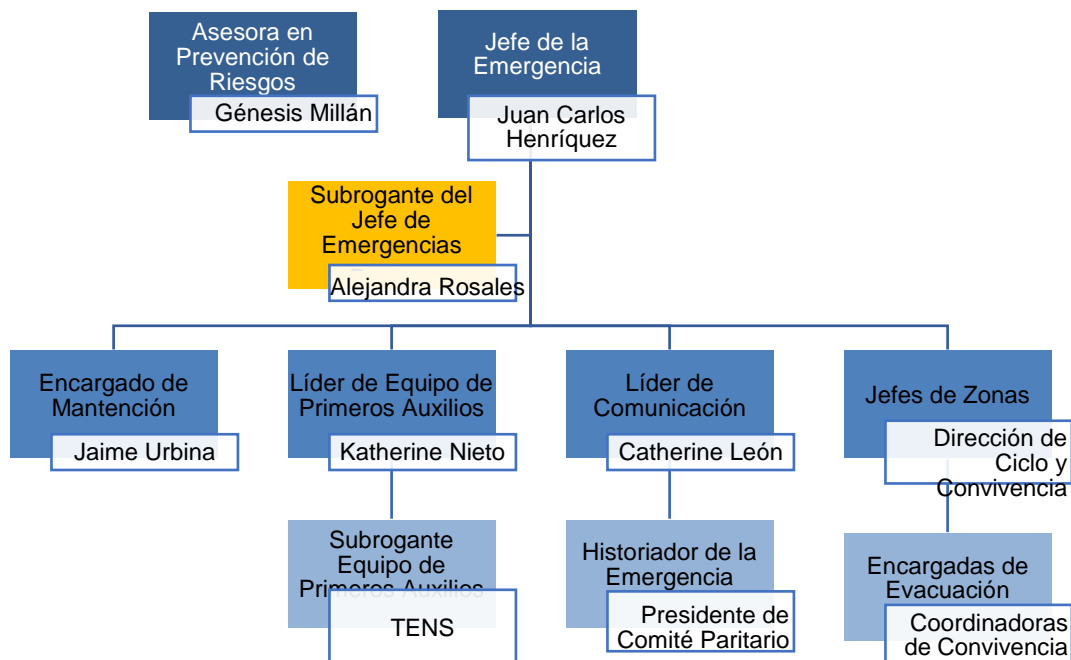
Asesora en Prevención de Riesgos

Génesis Millán

Jefe de la Emergencia

Juan Carlos Henríquez

Subrogante del Jefe de Emergencias

Alejandra Rosales

Encargado de Mantención

Jaime Urbina

Líder de Equipo de Primeros Auxilios

Katherine Nieto

Líder de Comunicación

Catherine León

Jefes de Zonas

Dirección de Ciclo y Convivencia

Subrogante Equipo de Primeros Auxilios

TENS

Historiador de la Emergencia

Presidente de Comité Paritario

Encargadas de Evacuación

Coordinadoras de Convivencia